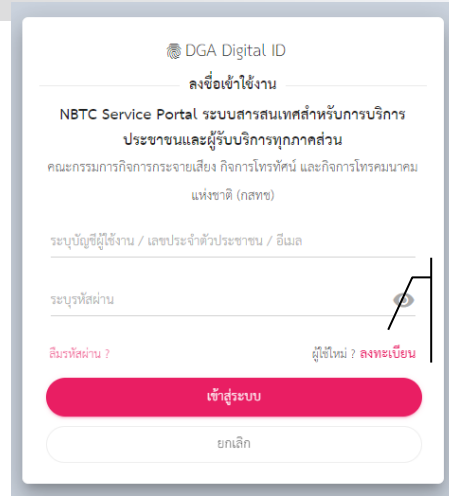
DGA Digital ID

ลงชื่อเข้าใช้งาน

NBTC Service Portal ระบบสารสนเทศสำหรับการบริการประชาชนและผู้รับบริการทุกภาคส่วน

คณะกรรมการกิจการกระจายเสียง กิจการโทรทัศน์ และกิจการโทรคมนาคมแห่งชาติ (กสทช)

ระบุบัญชีผู้ใช้งาน / เลขประจำตัวประชาชน / อีเมล

ระบุรหัสผ่าน

ลืมรหัสผ่าน ?

ผู้ใช้ใหม่ ? ลงทะเบียน

เข้าสู่ระบบ

ยกเลิก